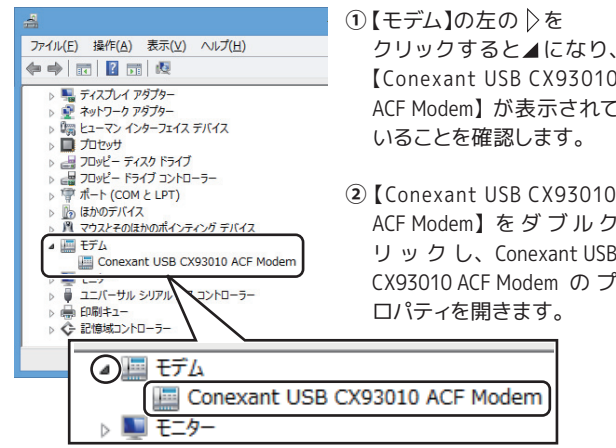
ファイル(F) 操作(A) 表示(V) ヘルプ(H)

ディスプレイ アダプター
ネットワーク アダプター
ヒューマン インターフェイス デバイス
プロセッサ
フロッピー ディスク ドライブ
フロッピー ドライブ コントローラー
ポート (COM と LPT)
ほかのデバイス
マウスとそのほかのポインティング デバイス
モデム
Conexant USB CX93010 ACF Modem
モニター
ユニバーサル シリアル バス コントローラー
印刷キュー
記憶域コントローラー

モデム
Conexant USB CX93010 ACF Modem
モニター

①【モデム】の左の ▷を クリックすると◢になり、【Conexant USB CX93010 ACF Modem】が表示されていることを確認します。

②【Conexant USB CX93010 ACF Modem】をダブルクリックし、Conexant USB CX93010 ACF Modem のプロパティを開きます。